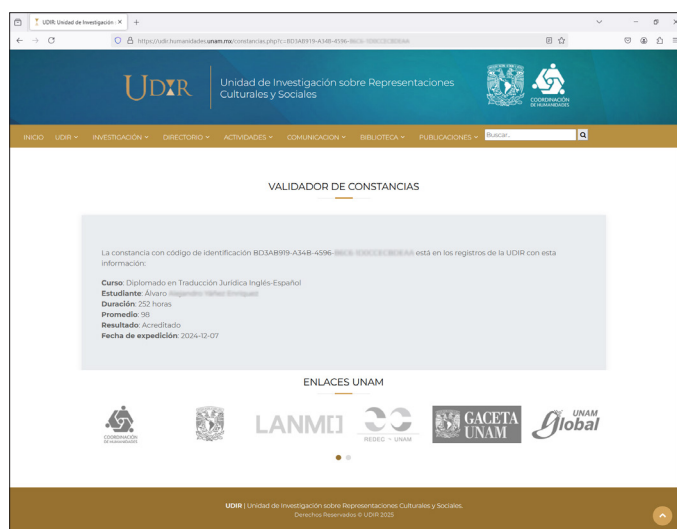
UDIR: Unidad de Investigación ×

https://udir.humanidades.unam.mx/constancias.php?c=BD3AB919-A348-4596-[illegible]

UDIR

Unidad de Investigación sobre Representaciones Culturales y Sociales

COORDINACIÓN DE HUMANIDADES

INICIO UDIR INVESTIGACIÓN DIRECTORIO ACTIVIDADES COMUNICACIÓN BIBLIOTECA PUBLICACIONES Buscar...

VALIDADOR DE CONSTANCIAS

La constancia con código de identificación BD3AB919-A348-4596-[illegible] está en los registros de la UDIR con esta información:

**Curso**: Diplomado en Traducción Jurídica Inglés-Español
**Estudiante**: Álvaro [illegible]
**Duración**: 252 horas
**Promedio**: 98
**Resultado**: Acreditado
**Fecha de expedición**: 2024-12-07

ENLACES UNAM

COORDINACIÓN DE HUMANIDADES

LANMO

REDEC - UNAM

GACETA UNAM

UNAM Global

UDIR | Unidad de Investigación sobre Representaciones Culturales y Sociales.
Derechos Reservados © UDIR 2025